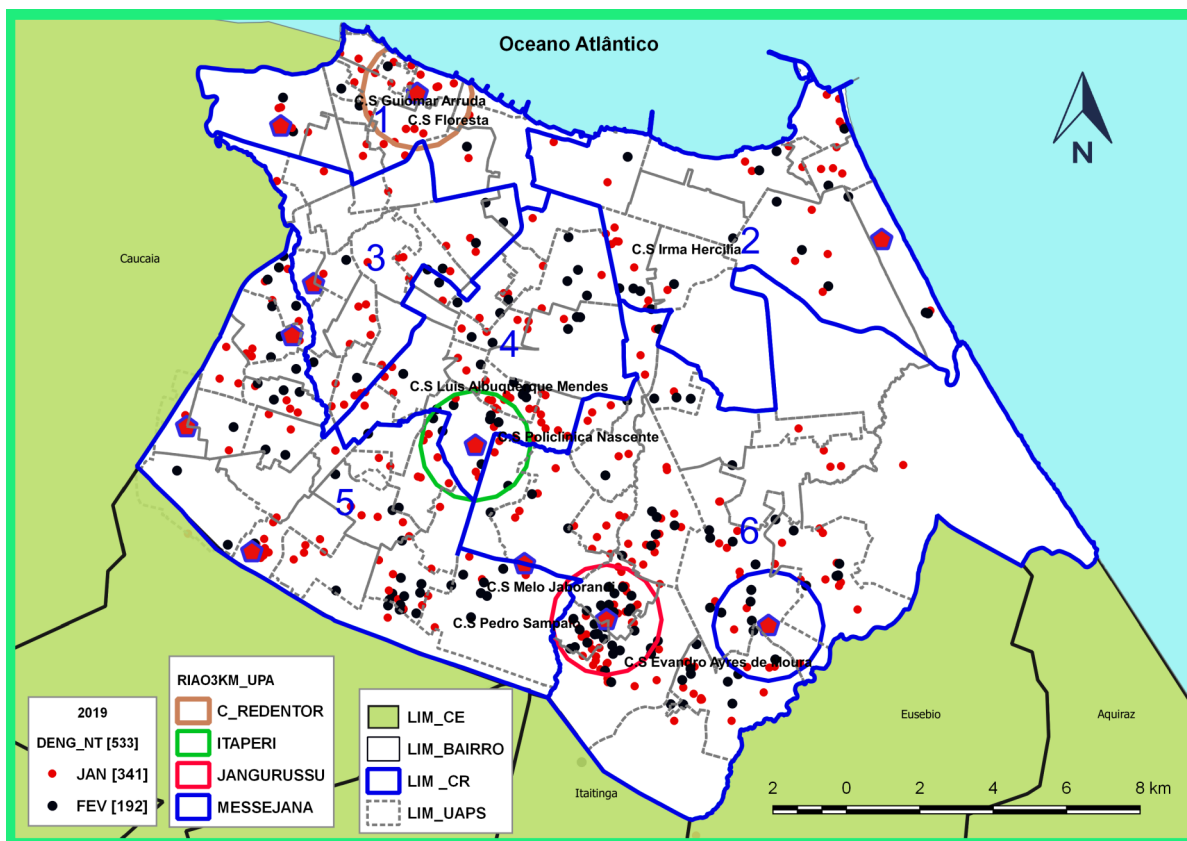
Oceano Atlântico

C.S Guiomar Arruda
1
C.S Floresta

Caucaia

3

C.S Irma Hercilia
2

4
C.S Luis Albuquerque Mendes
C.S Policlinica Nascente

5

6

C.S Melo Jaborandi
C.S Pedro Sampaio
C.S Evandro Ayres de Moura

Eusebio
Aquiraz
Itaitinga

2019
DENG_NT [533]
JAN [341]
FEV [192]

RIAO3KM_UPA
C_REDENTOR
ITAPERI
JANGURUSSU
MESSEJANA

LIM_CE
LIM_BAIRRO
LIM _CR
LIM_UAPS

2 0 2 4 6 8 km

N